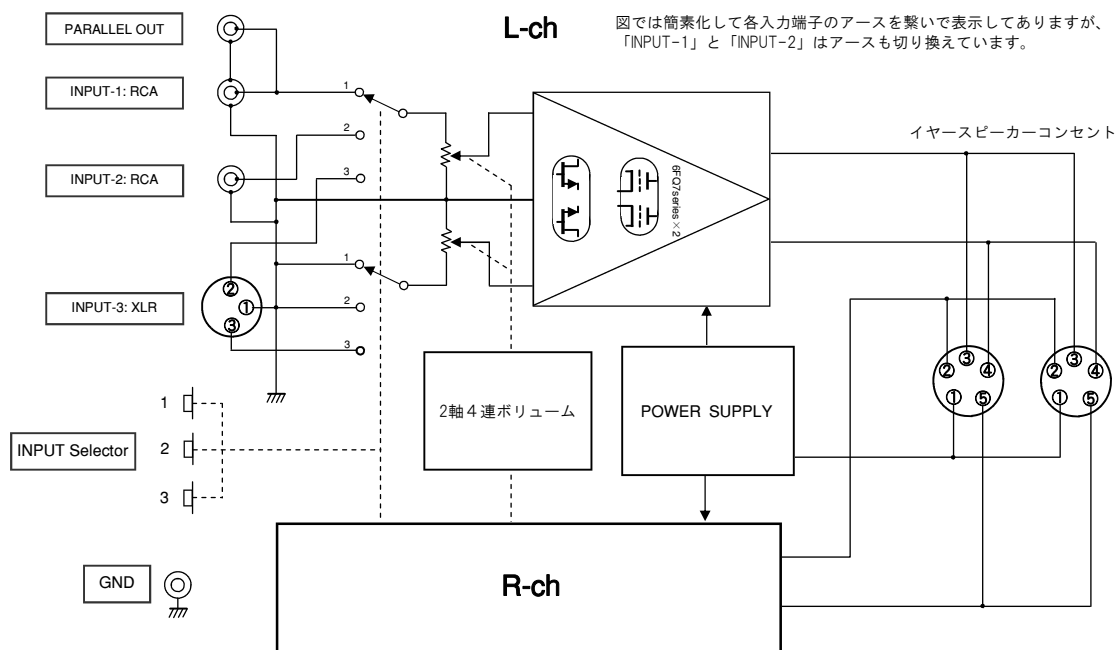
L-ch

図では簡素化して各入力端子のアースを繋いで表示してありますが、「INPUT-1」と「INPUT-2」はアースも切り換えています。

PARALLEL OUT

INPUT-1: RCA

INPUT-2: RCA

INPUT-3: XLR

1
2
3
1
2
3

②
①
③

6FQ7series × 2

イヤースピーカーコンセント

③ ② ④ ① ⑤

③ ② ④ ① ⑤

2軸４連ボリューム

POWER SUPPLY

1
2
3

INPUT Selector

GND

R-ch